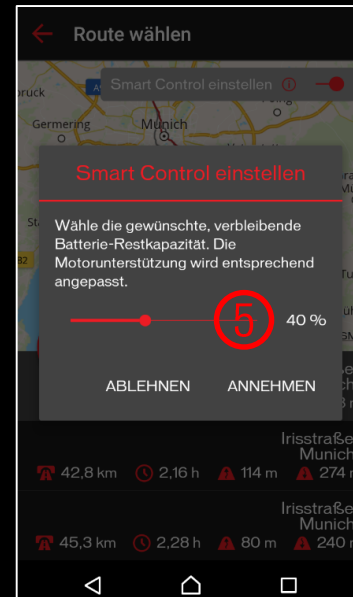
Route wählen

ruck
Germering
Munich
Smart Control einstellen

82

Smart Control einstellen

Wähle die gewünschte, verbleibende Batterie-Restkapazität. Die Motorunterstützung wird entsprechend angepasst.

5

40 %

ABLEHNEN
ANNEHMEN

Irisstraße
Munich
42,8 km
2,16 h
114 m
274 m

Irisstraße
Munich
45,3 km
2,28 h
80 m
240 m